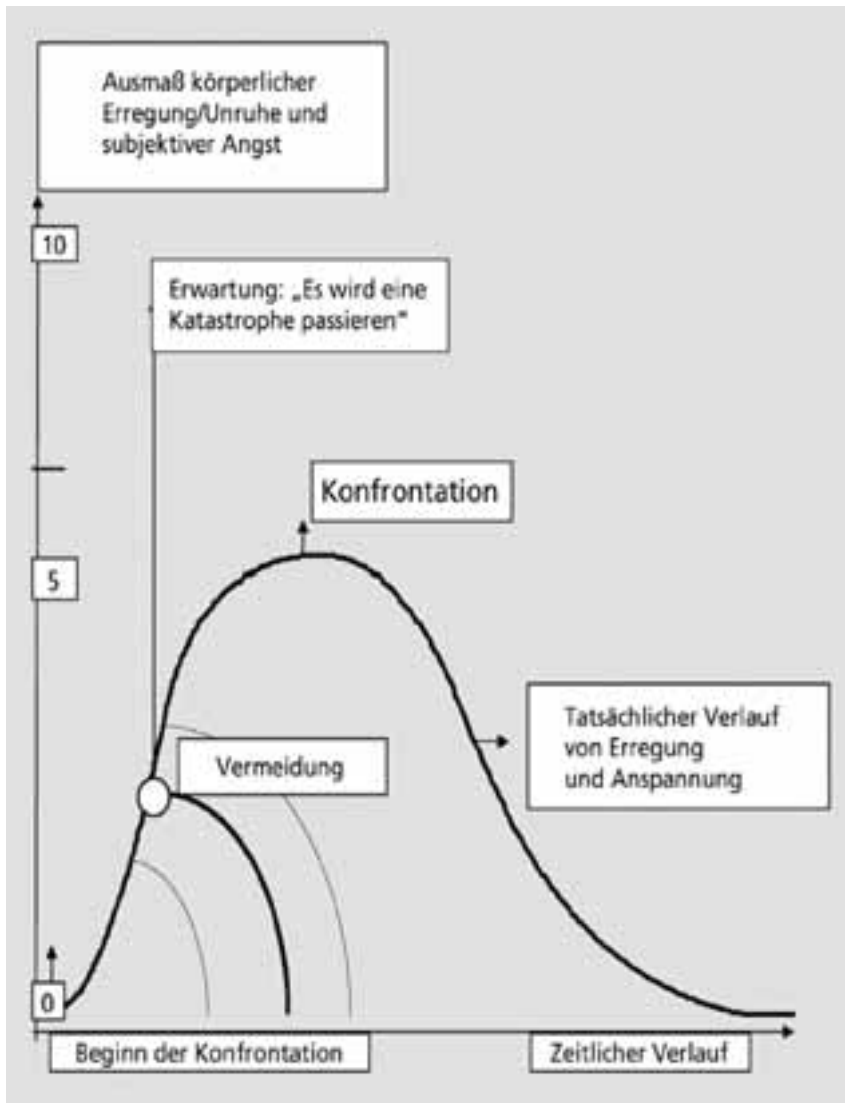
Ausmaß körperlicher Erregung/Unruhe und subjektiver Angst

10

Erwartung: „Es wird eine Katastrophe passieren"

Konfrontation

5

Tatsächlicher Verlauf von Erregung und Anspannung

Vermeidung

0

Beginn der Konfrontation

Zeitlicher Verlauf